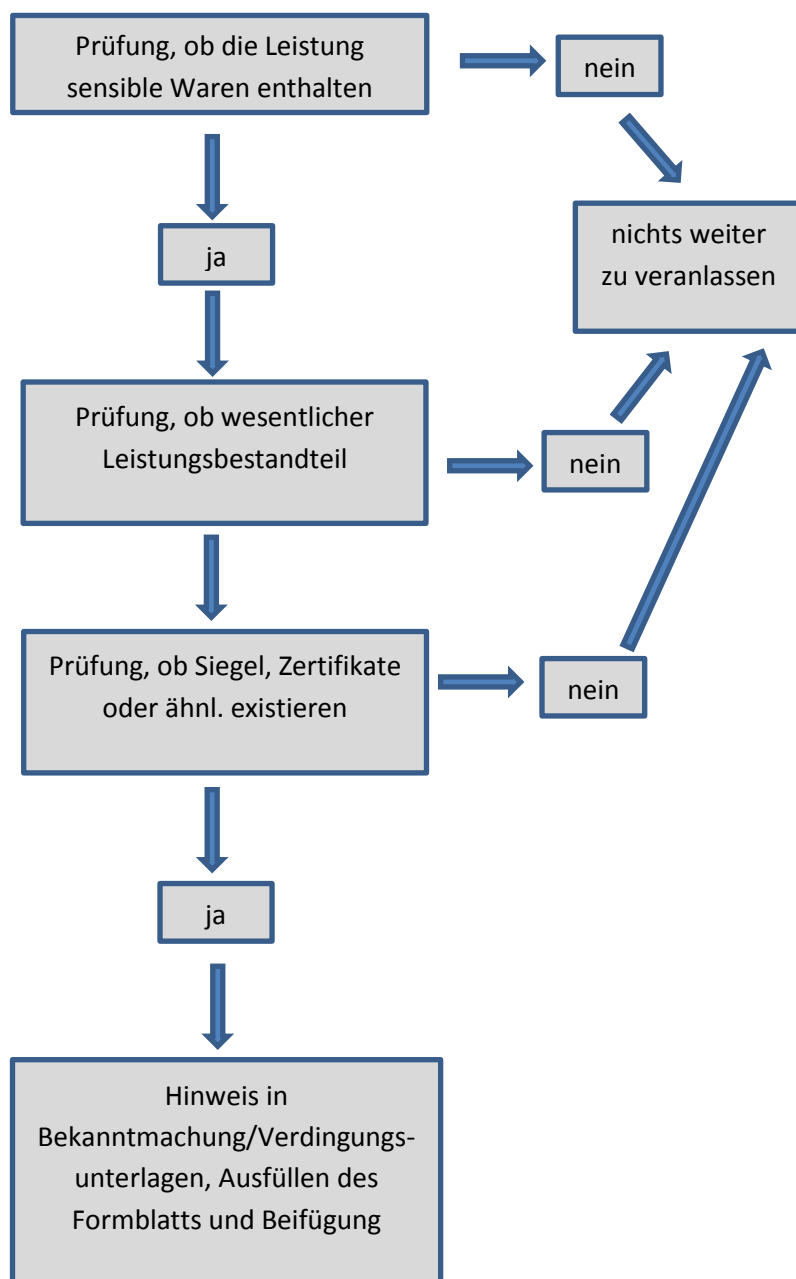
Prüfung, ob die Leistung sensible Waren enthalten

nein

nichts weiter zu veranlassen

ja

Prüfung, ob wesentlicher Leistungsbestandteil

nein

Prüfung, ob Siegel, Zertifikate oder ähnl. existieren

nein

ja

Hinweis in Bekanntmachung/Verdingungsunterlagen, Ausfüllen des Formblatts und Beifügung